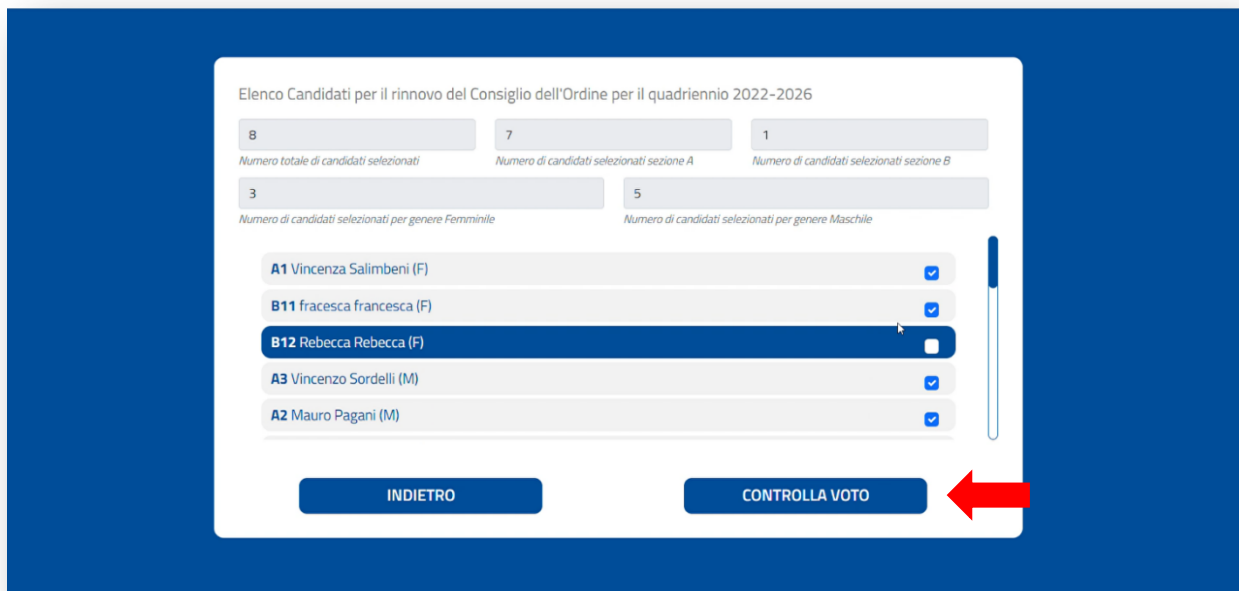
Elenco Candidati per il rinnovo del Consiglio dell'Ordine per il quadriennio 2022-2026

8
Numero totale di candidati selezionati

7
Numero di candidati selezionati sezione A

1
Numero di candidati selezionati sezione B

3
Numero di candidati selezionati per genere Femminile

5
Numero di candidati selezionati per genere Maschile

**A1** Vincenza Salimbeni (F)

**B11** fracesca francesca (F)

**B12** Rebecca Rebecca (F)

**A3** Vincenzo Sordelli (M)

**A2** Mauro Pagani (M)

INDIETRO

CONTROLLA VOTO